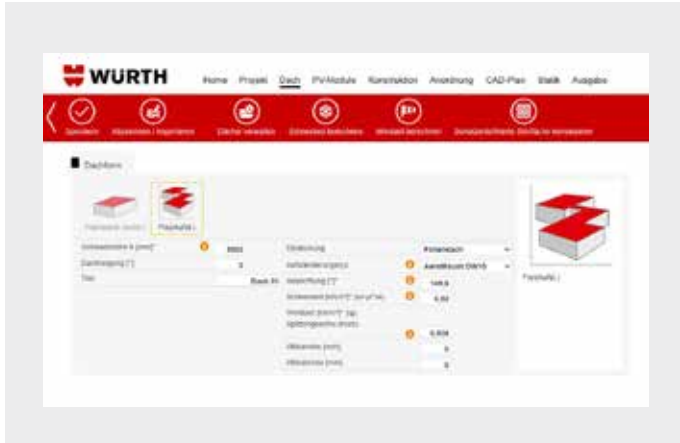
WÜRTH Home Projekt Dach PV-Module Konstruktion Anordnung CAD-Plan Statik Ausgabe

Speichern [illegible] Dächer verwalten Schneelast berechnen Windlast berechnen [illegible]

Dachform

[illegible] Flachdach

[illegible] 8950
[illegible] 0
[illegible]

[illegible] Flachdach
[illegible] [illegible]
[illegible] 149,9
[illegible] 0,85
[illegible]
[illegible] 0,838
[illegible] 0
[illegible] 0

Flachdach